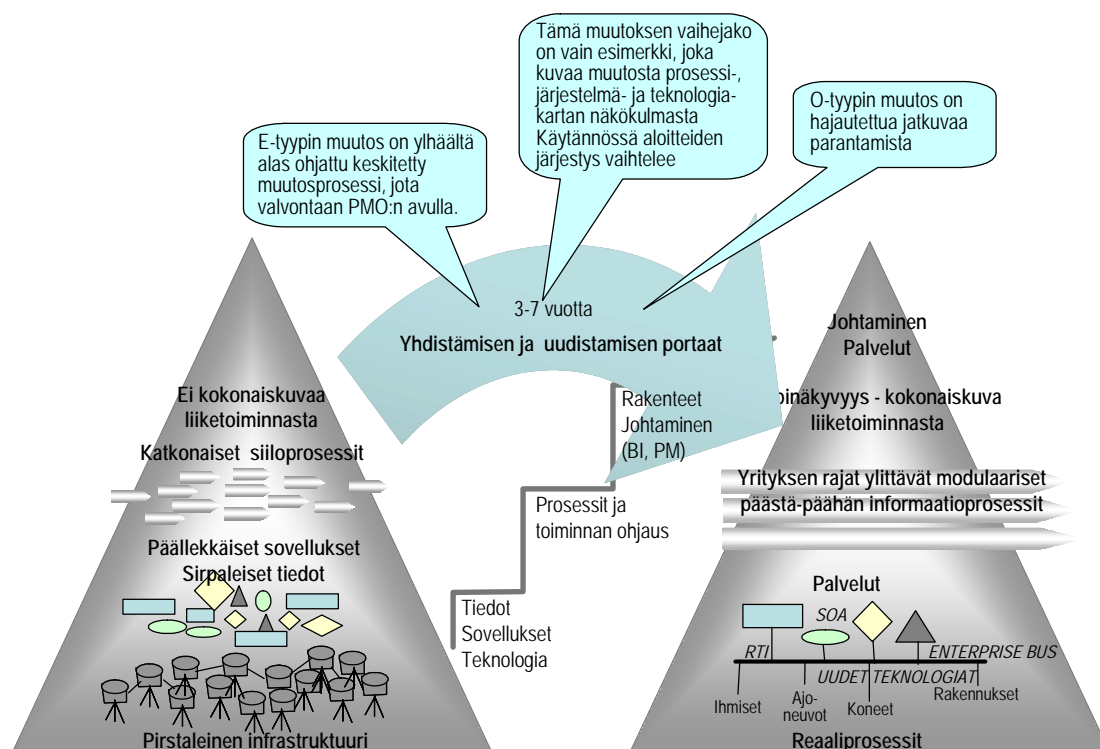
Tämä muutoksen vaihejako on vain esimerkki, joka kuvaa muutosta prosessi-, järjestelmä- ja teknologiakartan näkökulmasta Käytännössä aloitteiden järjestys vaihtelee

O-tyypin muutos on hajautettua jatkuvaa parantamista

E-tyypin muutos on ylhäältä alas ohjattu keskitetty muutosprosessi, jota valvontaan PMO:n avulla.

3-7 vuotta

Yhdistämisen ja uudistamisen portaat

Johtaminen
Palvelut

Ei kokonaiskuvaa liiketoiminnasta

Katkonaiset siiloprosessit

Rakenteet
Johtaminen
(BI, PM)

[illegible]näkyvyys - kokonaiskuva liiketoiminnasta

Yrityksen rajat ylittävät modulaariset päästä-päähän informaatioprosessit

Prosessit ja toiminnan ohjaus

Päällekkäiset sovellukset
Sirpaleiset tiedot

Palvelut

SOA

Tiedot
Sovellukset
Teknologia

RTI

ENTERPRISE BUS

UUDET TEKNOLOGIAT

Ihmiset
Ajoneuvot
Koneet
Rakennukset

Pirstaleinen infrastruktuuri

Reaaliprosessit